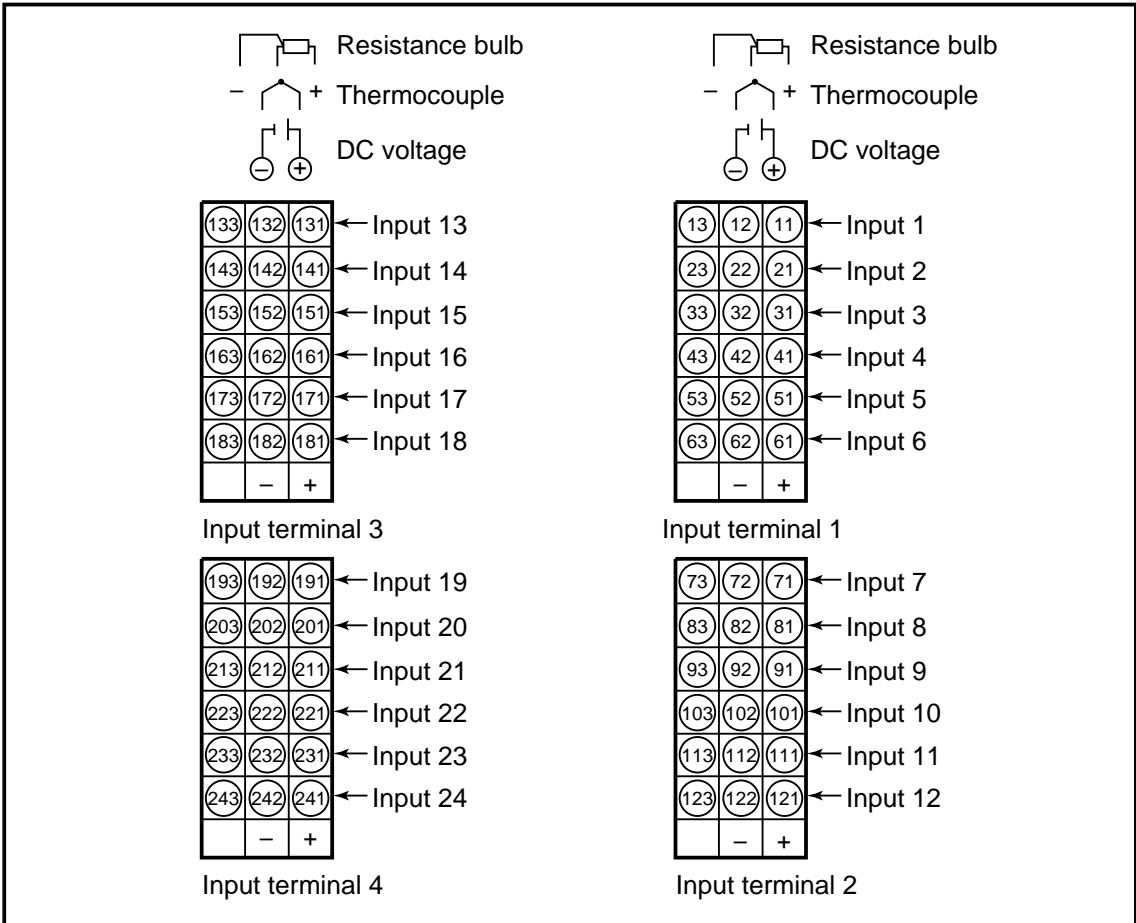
Resistance bulb
− + Thermocouple
DC voltage
⊖ ⊕

| 133 | 132 | 131 | ← Input 13 |
|---|---|---|---|
| 143 | 142 | 141 | ← Input 14 |
| 153 | 152 | 151 | ← Input 15 |
| 163 | 162 | 161 | ← Input 16 |
| 173 | 172 | 171 | ← Input 17 |
| 183 | 182 | 181 | ← Input 18 |
| | − | + | |

Input terminal 3

| 193 | 192 | 191 | ← Input 19 |
|---|---|---|---|
| 203 | 202 | 201 | ← Input 20 |
| 213 | 212 | 211 | ← Input 21 |
| 223 | 222 | 221 | ← Input 22 |
| 233 | 232 | 231 | ← Input 23 |
| 243 | 242 | 241 | ← Input 24 |
| | − | + | |

Input terminal 4

Resistance bulb
− + Thermocouple
DC voltage
⊖ ⊕

| 13 | 12 | 11 | ← Input 1 |
|---|---|---|---|
| 23 | 22 | 21 | ← Input 2 |
| 33 | 32 | 31 | ← Input 3 |
| 43 | 42 | 41 | ← Input 4 |
| 53 | 52 | 51 | ← Input 5 |
| 63 | 62 | 61 | ← Input 6 |
| | − | + | |

Input terminal 1

| 73 | 72 | 71 | ← Input 7 |
|---|---|---|---|
| 83 | 82 | 81 | ← Input 8 |
| 93 | 92 | 91 | ← Input 9 |
| 103 | 102 | 101 | ← Input 10 |
| 113 | 112 | 111 | ← Input 11 |
| 123 | 122 | 121 | ← Input 12 |
| | − | + | |

Input terminal 2